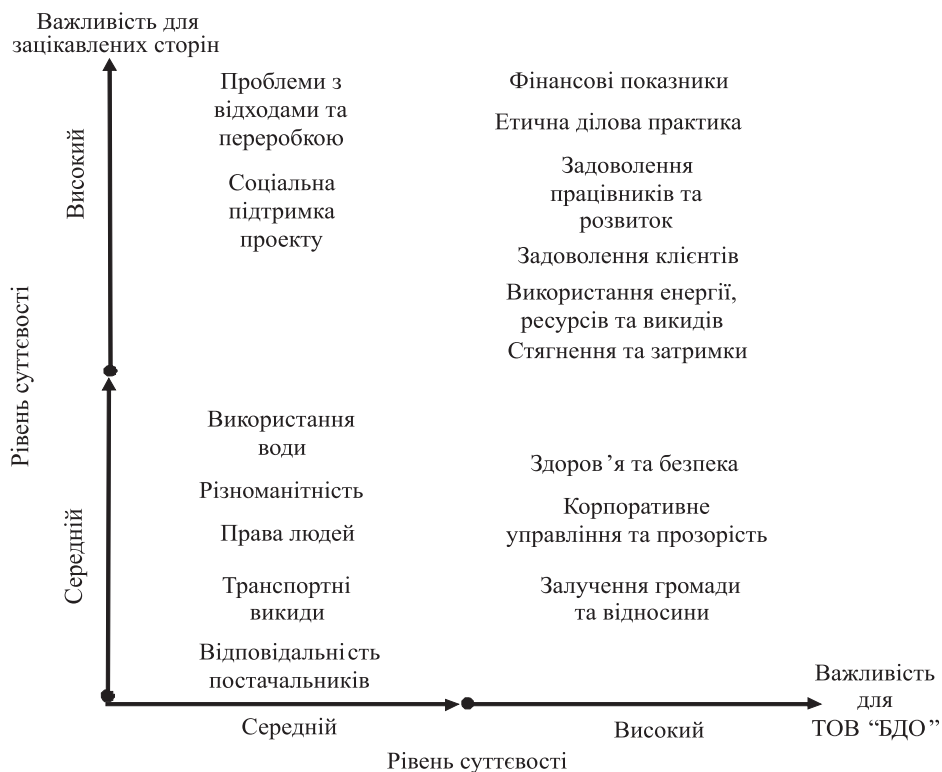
Важливість для зацікавлених сторін

Високий

Рівень суттєвості

Середній

Проблеми з відходами та переробкою

Соціальна підтримка проекту

Фінансові показники

Етична ділова практика

Задоволення працівників та розвиток

Задоволення клієнтів

Використання енергії, ресурсів та викидів

Стягнення та затримки

Використання води

Різноманітність

Права людей

Транспортні викиди

Відповідальність постачальників

Здоров'я та безпека

Корпоративне управління та прозорість

Залучення громади та відносини

Середній

Високий

Важливість для ТОВ "БДО"

Рівень суттєвості